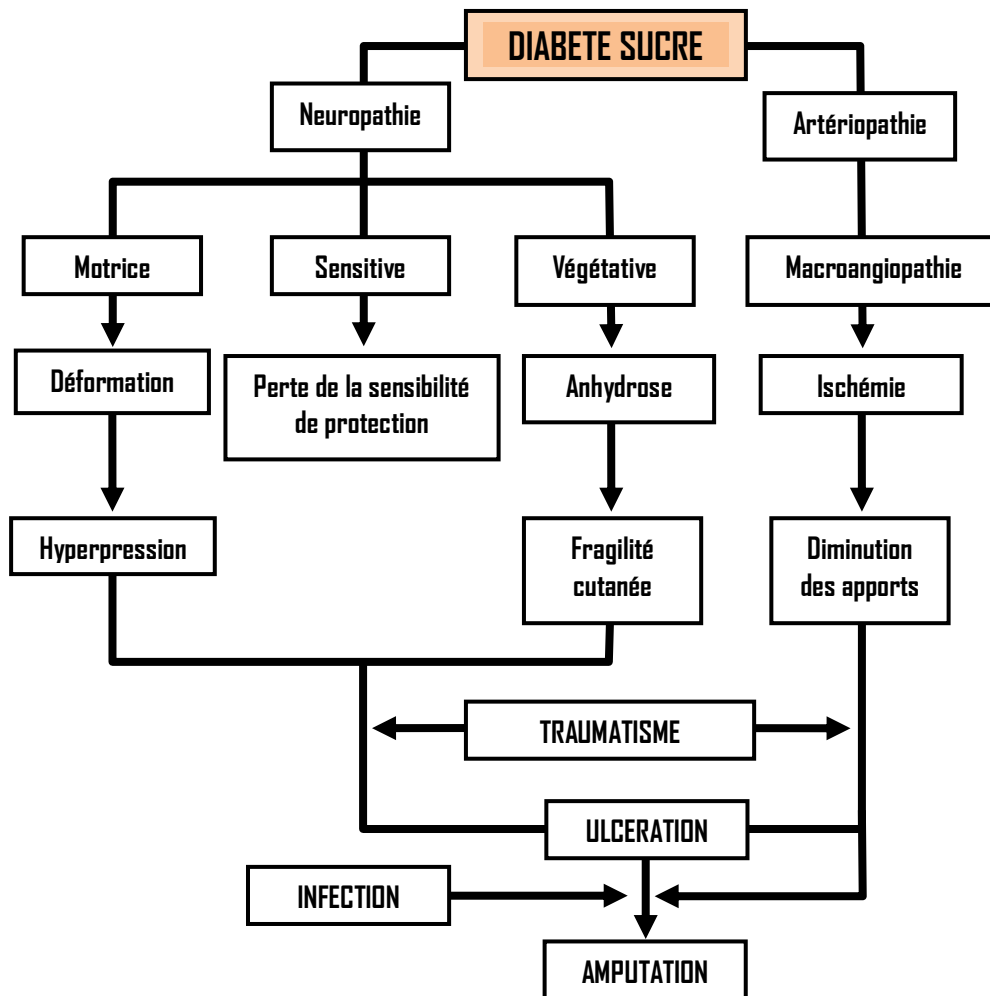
DIABETE SUCRE

Neuropathie

Artériopathie

Motrice

Sensitive

Végétative

Macroangiopathie

Déformation

Perte de la sensibilité de protection

Anhydrose

Ischémie

Hyperpression

Fragilité cutanée

Diminution des apports

TRAUMATISME

ULCERATION

INFECTION

AMPUTATION